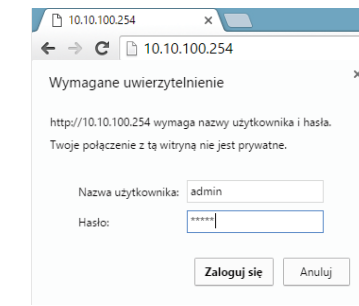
10.10.100.254 ×

10.10.100.254

Wymagane uwierzytelnienie ×

http://10.10.100.254 wymaga nazwy użytkownika i hasła.
Twoje połączenie z tą witryną nie jest prywatne.

Nazwa użytkownika: admin
Hasło: *****

Zaloguj się Anuluj